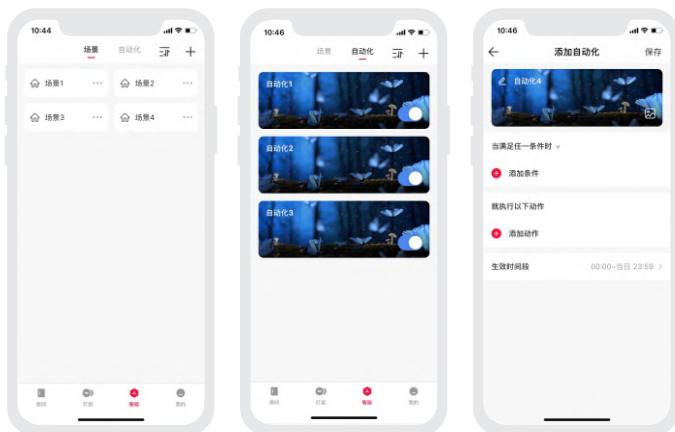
10:44

场景 自动化

场景1 ···
场景2 ···
场景3 ···
场景4 ···

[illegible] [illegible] 智能 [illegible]

10:46

场景 自动化

自动化1
自动化2
自动化3

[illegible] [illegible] 智能 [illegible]

10:46

添加自动化 保存

自动化4

当满足任一条件时

添加条件

就执行以下动作

添加动作

生效时间段 00:00~当日 23:59